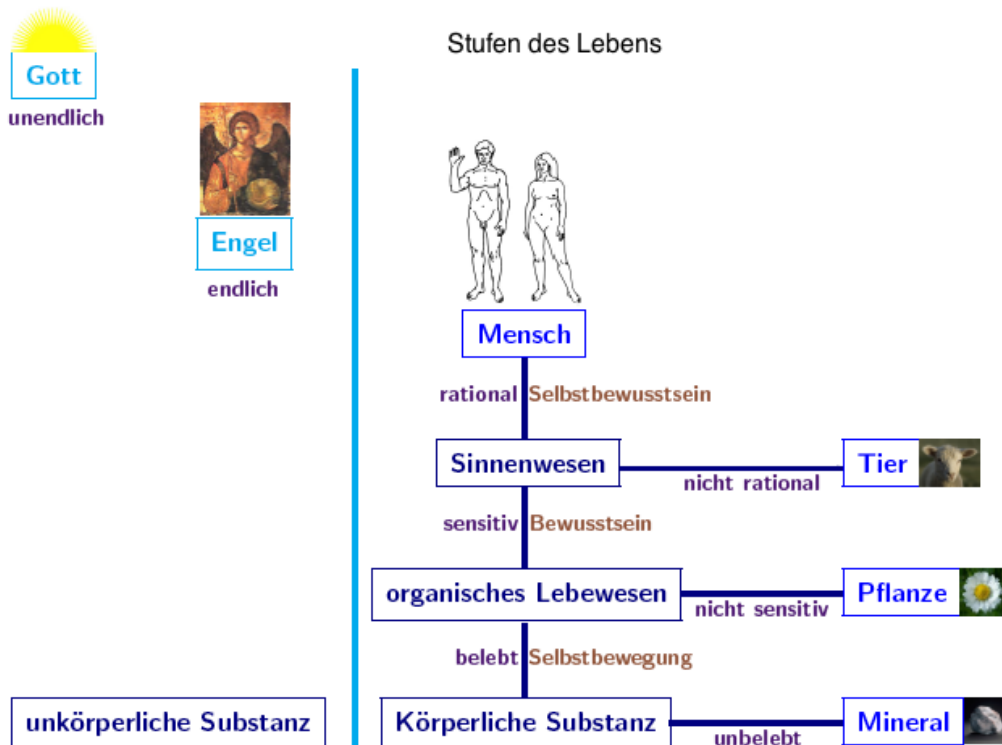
Stufen des Lebens

Gott
unendlich

Engel
endlich

Mensch

rational Selbstbewusstsein

Sinnenwesen
nicht rational
Tier

sensitiv Bewusstsein

organisches Lebewesen
nicht sensitiv
Pflanze

belebt Selbstbewegung

unkörperliche Substanz

Körperliche Substanz
unbelebt
Mineral